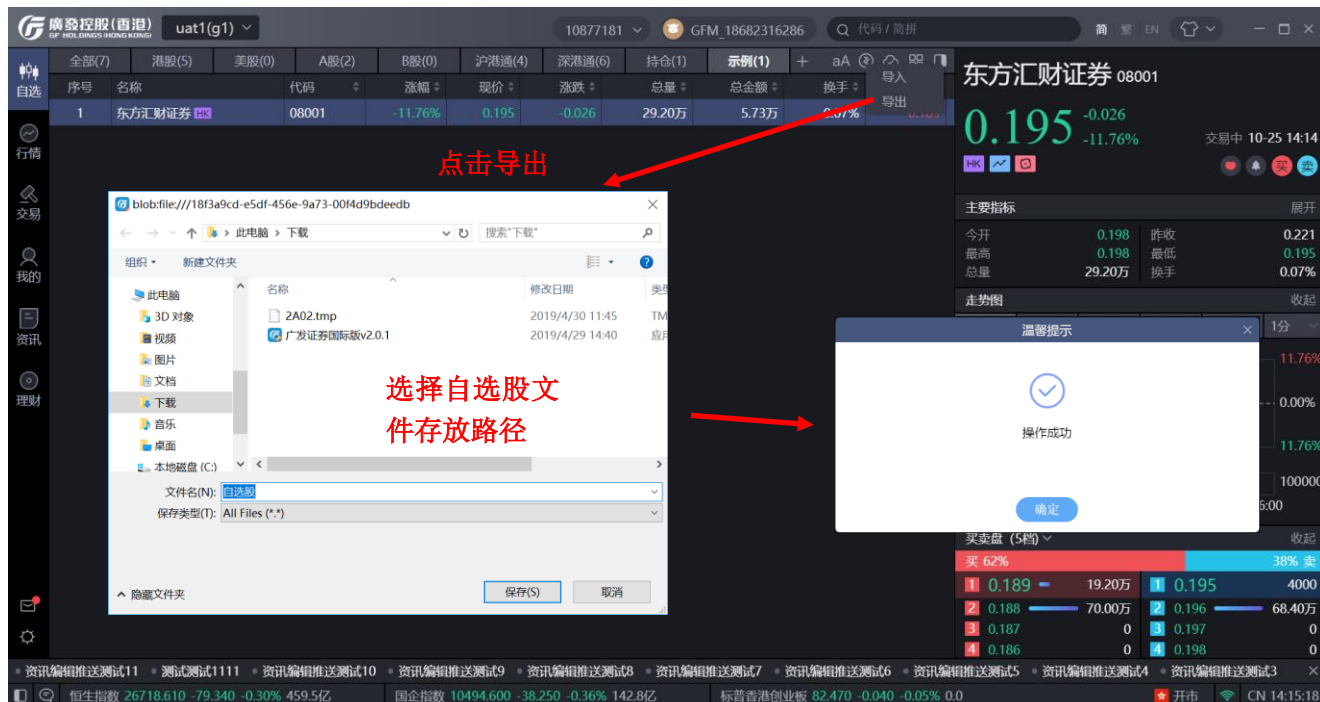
廣發控股(香港) GF HOLDINGS (HONG KONG)  uat1(g1)  10877181  GFM_18682316286  代码 / 简拼  简 繁 EN

自选 行情 交易 我的 资讯 理财

全部(7) 港股(5) 美股(0) A股(2) B股(0) 沪港通(4) 深港通(6) 持仓(1) 示例(1) + aA

导入
导出

| 序号 | 名称 | 代码 | 涨幅 | 现价 | 涨跌 | 总量 | 总金额 | 换手 |
|---|---|---|---|---|---|---|---|---|
| 1 | 东方汇财证券 HK | 08001 | -11.76% | 0.195 | -0.026 | 29.20万 | 5.73万 | 0.07% |

点击导出

blob:file:///18f3a9cd-e5df-456e-9a73-00f4d9bdeedb

此电脑 › 下载  搜索"下载"

组织 ▾  新建文件夹

此电脑
3D 对象
视频
图片
文档
下载
音乐
桌面
本地磁盘 (C:)

| 名称 | 修改日期 | 类型 |
|---|---|---|
| 2A02.tmp | 2019/4/30 11:45 | TM |
| 广发证券国际版v2.0.1 | 2019/4/29 14:40 | 应用 |

选择自选股文件存放路径

文件名(N): 自选股
保存类型(T): All Files (*.*)

隐藏文件夹  保存(S)  取消

东方汇财证券 08001
0.195 -0.026 -11.76%  交易中 10-25 14:14
HK  买 卖

主要指标 展开
今开 0.198 昨收 0.221
最高 0.198 最低 0.195
总量 29.20万 换手 0.07%

走势图 收起
1分
11.76%
0.00%
11.76%
100000
6:00

温馨提示
操作成功
确定

买卖盘 (5档) 收起
买 62%  38% 卖
1 0.189 19.20万 1 0.195 4000
2 0.188 70.00万 2 0.196 68.40万
3 0.187 0 3 0.197 0
4 0.186 0 4 0.198 0

资讯编辑推送测试11 • 测试测试1111 • 资讯编辑推送测试10 • 资讯编辑推送测试9 • 资讯编辑推送测试8 • 资讯编辑推送测试7 • 资讯编辑推送测试6 • 资讯编辑推送测试5 • 资讯编辑推送测试4 • 资讯编辑推送测试3

恒生指数 26718.610 -79.340 -0.30% 459.5亿  国企指数 10494.600 -38.250 -0.36% 142.8亿  标普香港创业板 82.470 -0.040 -0.05% 0.0  开市  CN 14:15:18